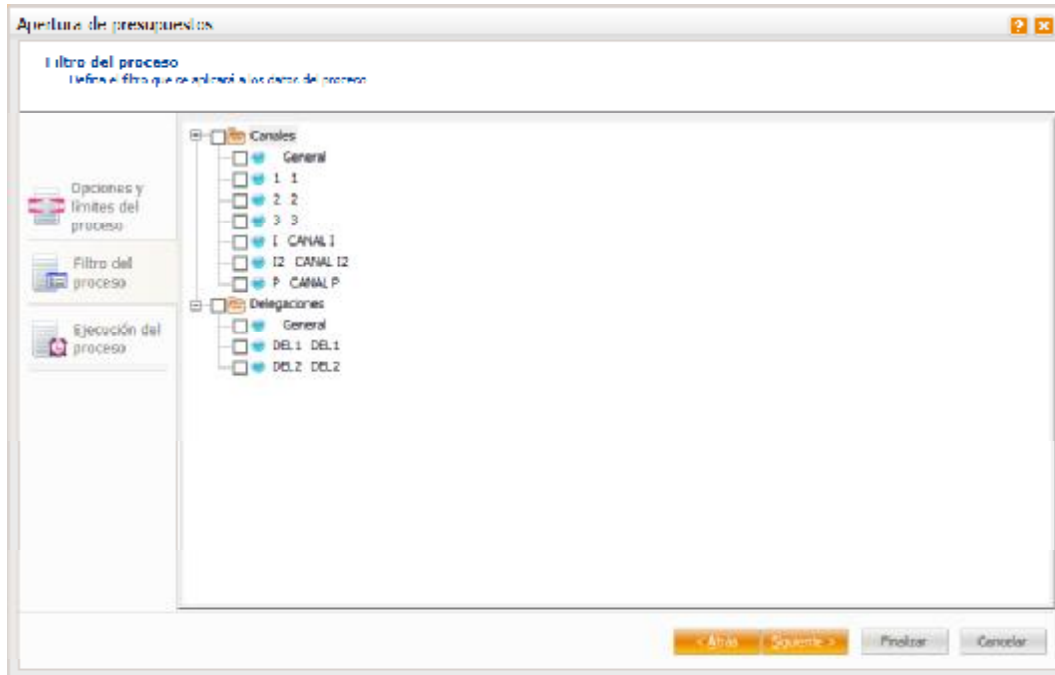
Apertura de presupuestos

Filtro del proceso
Defina el filtro que se aplicará a los datos del proceso

Opciones y límites del proceso

Filtro del proceso

Ejecución del proceso

Canales
General
1 1
2 2
3 3
I CANAL I
I2 CANAL I2
P CANAL P
Delegaciones
General
DEL1 DEL1
DEL2 DEL2

< Atrás
Siguiente >
Finalizar
Cancelar